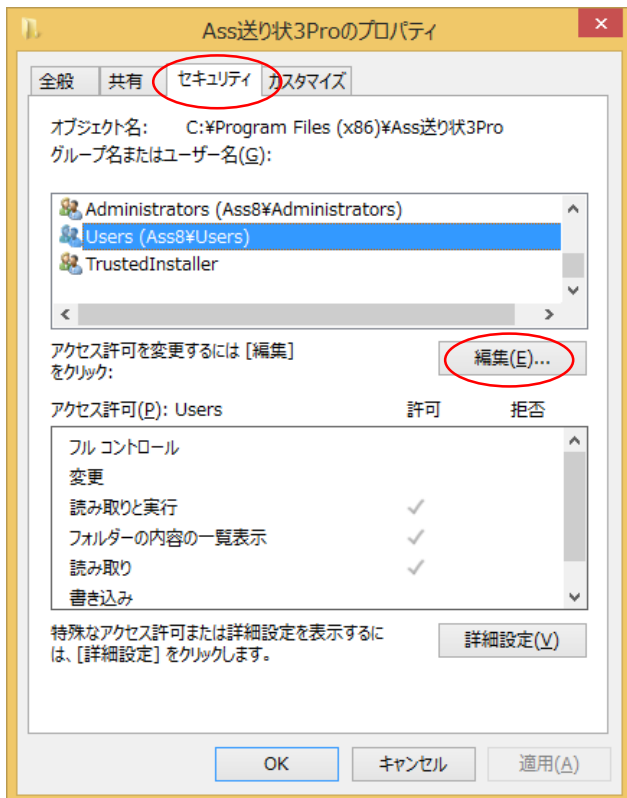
Ass送り状3Proのプロパティ

全般 | 共有 | セキュリティ | カスタマイズ

オブジェクト名: C:¥Program Files (x86)¥Ass送り状3Pro

グループ名またはユーザー名(G):

Administrators (Ass8¥Administrators)
Users (Ass8¥Users)
TrustedInstaller

アクセス許可を変更するには [編集] をクリック:

編集(E)...

| アクセス許可(P): Users | 許可 | 拒否 |
|---|---|---|
| フル コントロール | | |
| 変更 | | |
| 読み取りと実行 | ✓ | |
| フォルダーの内容の一覧表示 | ✓ | |
| 読み取り | ✓ | |
| 書き込み | | |

特殊なアクセス許可または詳細設定を表示するには、[詳細設定] をクリックします。

詳細設定(V)

OK | キャンセル | 適用(A)